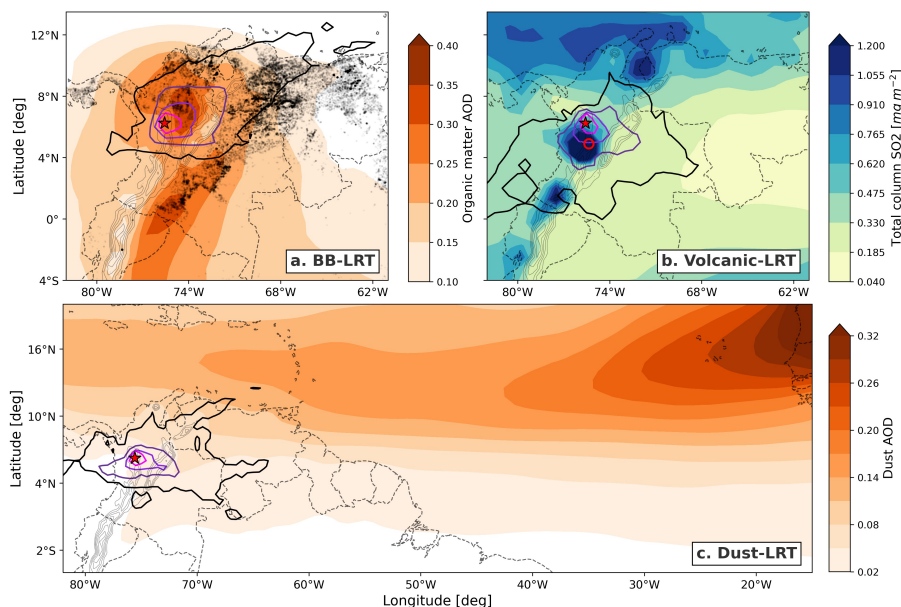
12°N
8°N
4°N
0°
4°S
Latitude [deg]
80°W
74°W
68°W
62°W
a. BB-LRT

0.40
0.35
0.30
0.25
0.20
0.15
0.10
Organic matter AOD

80°W
74°W
68°W
62°W
b. Volcanic-LRT

1.200
1.055
0.910
0.765
0.620
0.475
0.330
0.185
0.040
Total column SO2 [$mg\ m^{-2}$]

16°N
10°N
4°N
2°S
Latitude [deg]
80°W
70°W
60°W
50°W
40°W
30°W
20°W
Longitude [deg]
c. Dust-LRT

0.32
0.26
0.20
0.14
0.08
0.02
Dust AOD